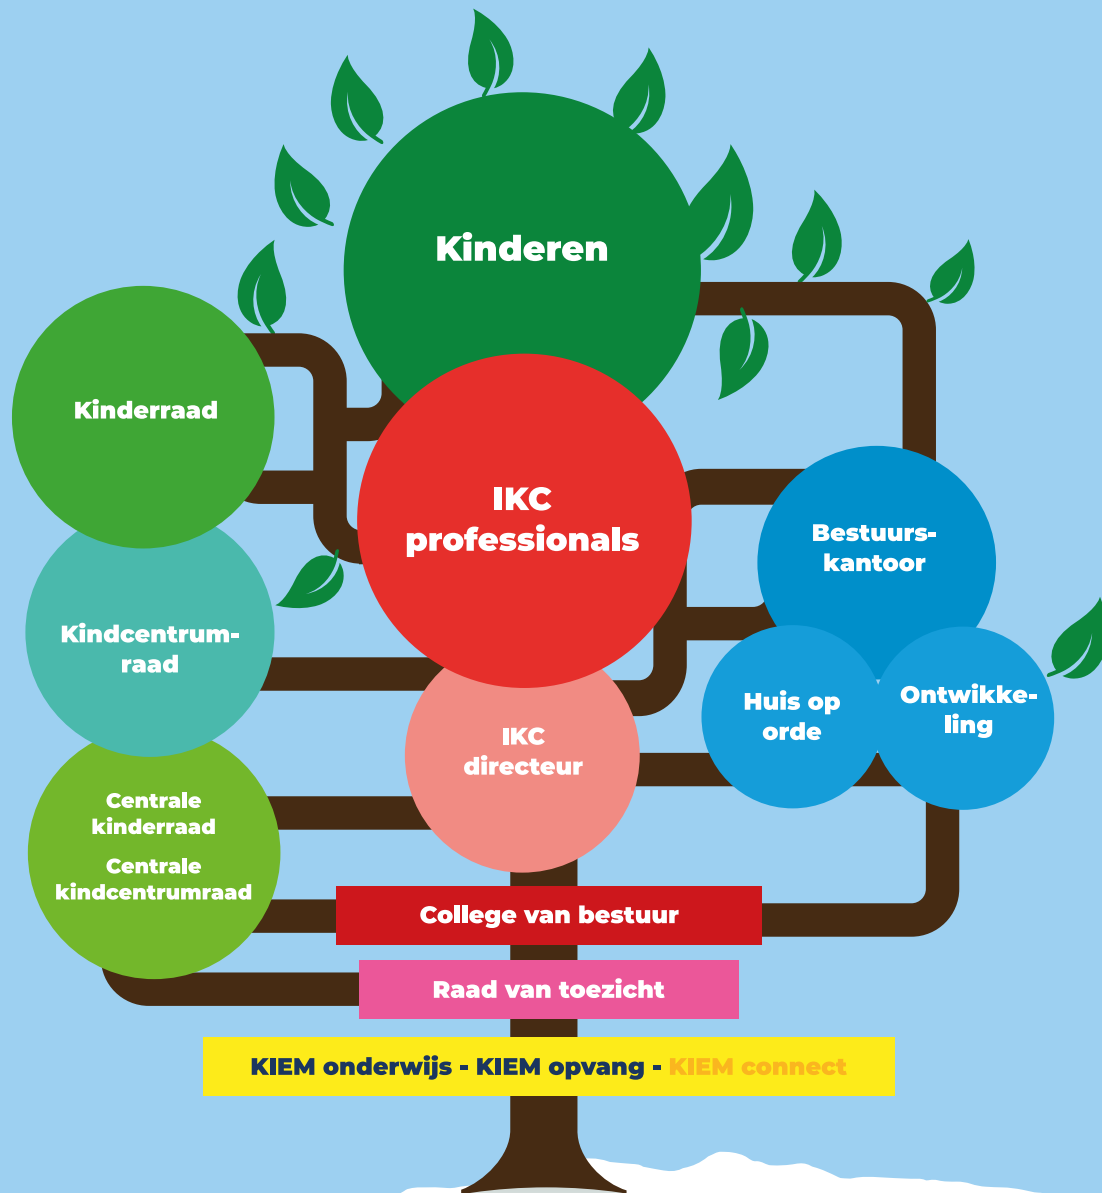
Kinderen

Kinderraad

IKC professionals

Bestuurskantoor

Kindcentrumraad

IKC directeur

Huis op orde

Ontwikkeling

Centrale kinderraad

Centrale kindcentrumraad

College van bestuur

Raad van toezicht

KIEM onderwijs - KIEM opvang - KIEM connect